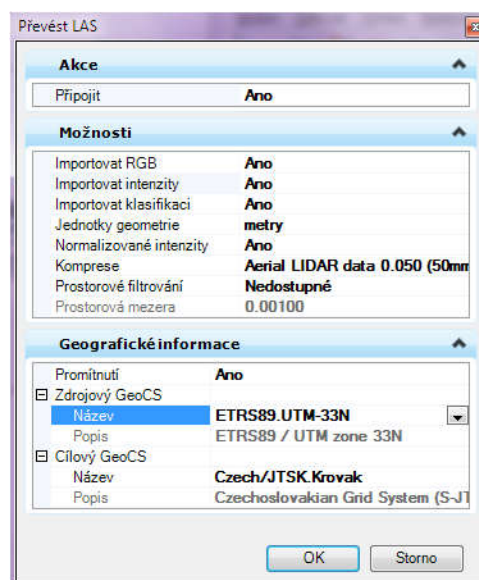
Převést LAS

Akce

| | |
|---|---|
| Připojit | Ano |

Možnosti

| | |
|---|---|
| Importovat RGB | Ano |
| Importovat intenzity | Ano |
| Importovat klasifikaci | Ano |
| Jednotky geometrie | metry |
| Normalizované intenzity | Ano |
| Komprese | Aerial LIDAR data 0.050 (50mm |
| Prostorové filtrování | Nedostupné |
| Prostorová mezera | 0.00100 |

Geografické informace

| | |
|---|---|
| Promítnutí | Ano |
| ⊟ Zdrojový GeoCS | |
| Název | ETRS89.UTM-33N |
| Popis | ETRS89 / UTM zone 33N |
| ⊟ Cílový GeoCS | |
| Název | Czech/JTSK.Krovak |
| Popis | Czechoslovakian Grid System (S-JT |

OK
Storno